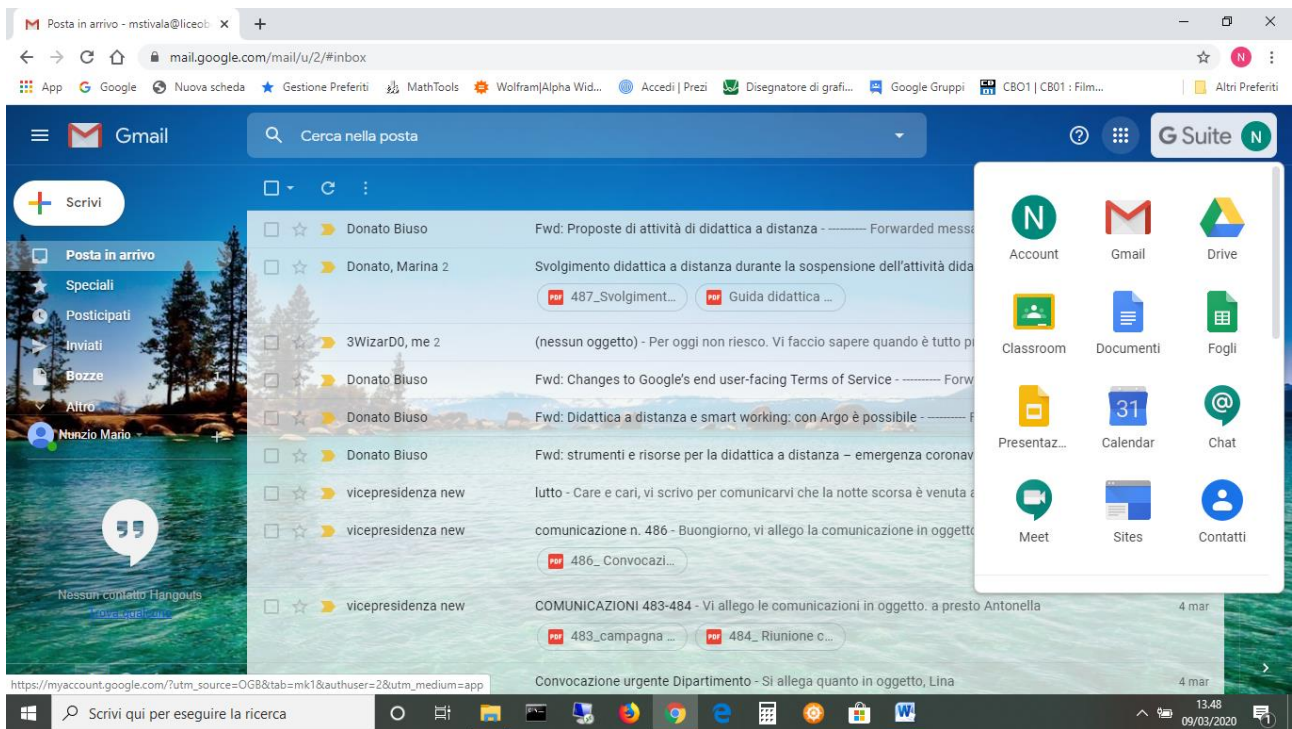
Posta in arrivo - mstivala@liceob ×
+
mail.google.com/mail/u/2/#inbox
App Google Nuova scheda Gestione Preferiti MathTools Wolfram|Alpha Wid... Accedi | Prezi Disegnatore di grafi... Google Gruppi CBO1 | CB01 : Film... Altri Preferiti

Gmail
Cerca nella posta
G Suite N

Scrivi
Posta in arrivo
Speciali
Posticipati
Inviati
Bozze
Altro
Nunzio Mario

Nessun contatto Hangouts
Trova qualcuno

Donato Biuso Fwd: Proposte di attività di didattica a distanza - --------- Forwarded messa
Donato, Marina 2 Svolgimento didattica a distanza durante la sospensione dell'attività dida
487_Svolgiment... Guida didattica ...
3WizarD0, me 2 (nessun oggetto) - Per oggi non riesco. Vi faccio sapere quando è tutto p
Donato Biuso Fwd: Changes to Google's end user-facing Terms of Service - --------- Forw
Donato Biuso Fwd: Didattica a distanza e smart working: con Argo è possibile - --------- F
Donato Biuso Fwd: strumenti e risorse per la didattica a distanza – emergenza coronav
vicepresidenza new lutto - Care e cari, vi scrivo per comunicarvi che la notte scorsa è venuta a
vicepresidenza new comunicazione n. 486 - Buongiorno, vi allego la comunicazione in oggetto
486_ Convocazi...
vicepresidenza new COMUNICAZIONI 483-484 - Vi allego le comunicazioni in oggetto. a presto Antonella 4 mar
483_campagna ... 484_ Riunione c...
Convocazione urgente Dipartimento - Si allega quanto in oggetto, Lina 4 mar

Account Gmail Drive
Classroom Documenti Fogli
Presentaz... 31 Calendar Chat
Meet Sites Contatti

https://myaccount.google.com/?utm_source=OGB&tab=mk1&authuser=2&utm_medium=app
Scrivi qui per eseguire la ricerca
13.48
09/03/2020